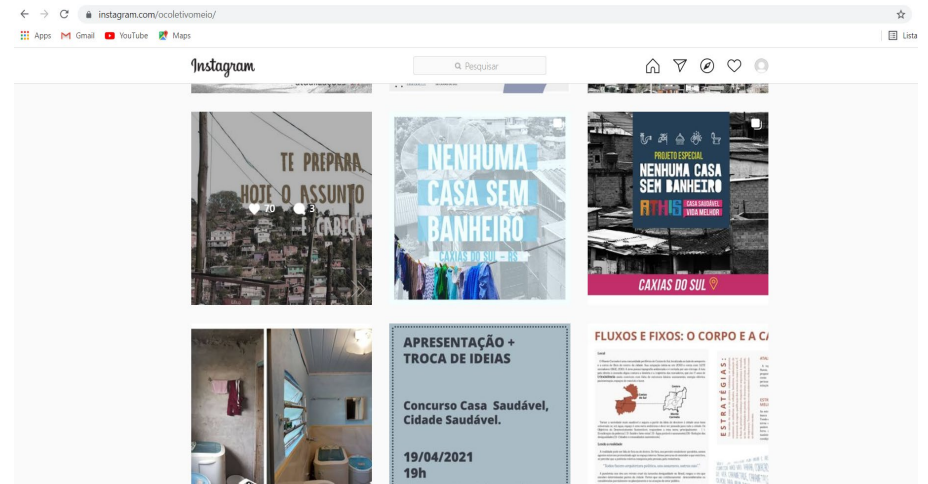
instagram.com/ocoletivomeio/

Apps Gmail YouTube Maps

Lista

Instagram

Pesquisar

TE PREPARA
HOJE O ASSUNTO
É CABEÇA

20 3

NENHUMA
CASA SEM
BANHEIRO
CAXIAS DO SUL - RS

PROJETO ESPECIAL
NENHUMA CASA
SEM BANHEIRO
ATHIS CASA SAUDÁVEL VIDA MELHOR
CAXIAS DO SUL

APRESENTAÇÃO +
TROCA DE IDEIAS

Concurso Casa Saudável,
Cidade Saudável.

19/04/2021
19h

FLUXOS E FIXOS: O CORPO E A C

ESTRATÉGIAS:

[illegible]